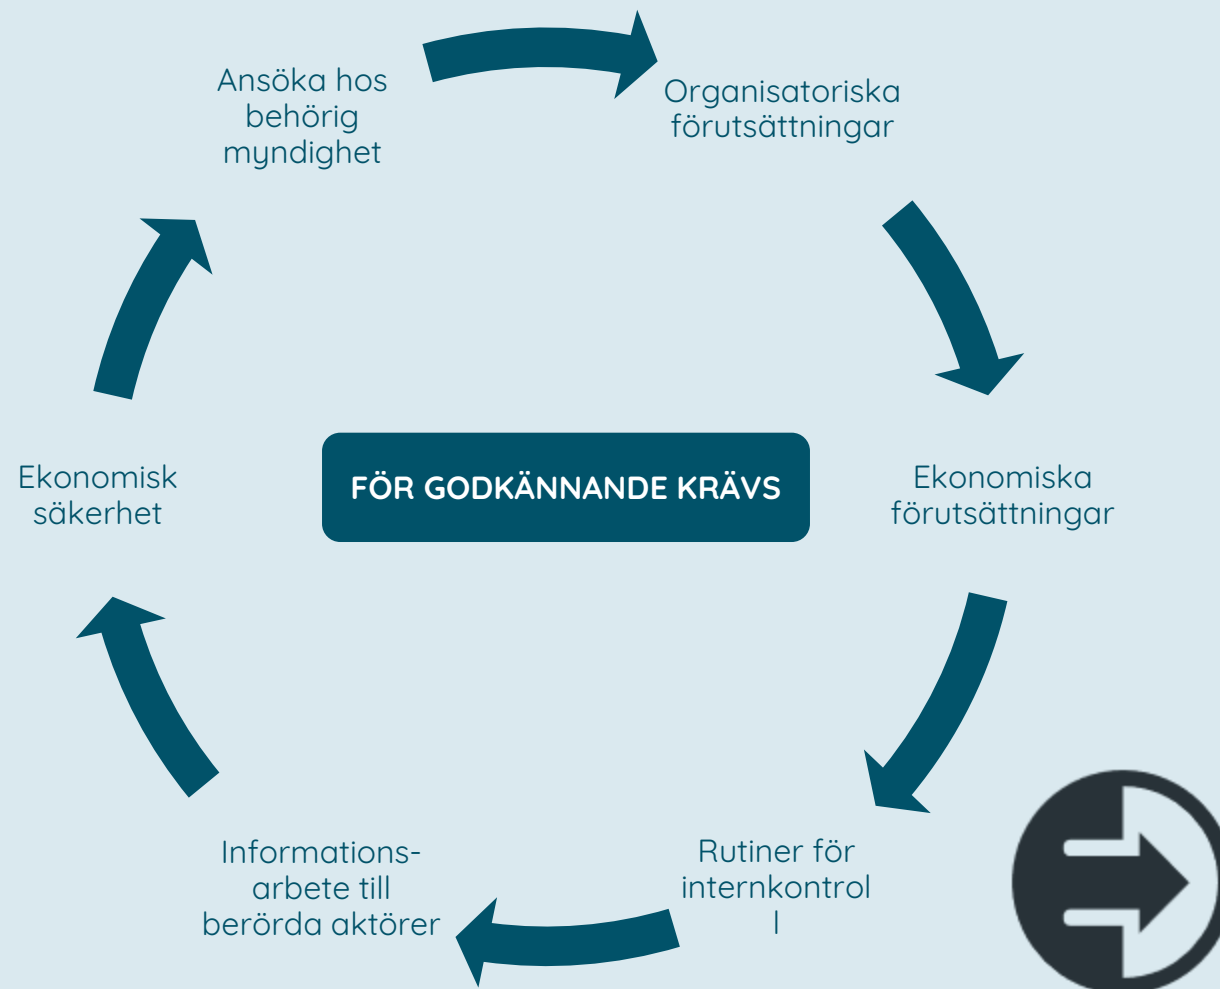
Ansöka hos behörig myndighet

Organisatoriska förutsättningar

Ekonomiska förutsättningar

Rutiner för internkontrol l

Informations-arbete till berörda aktörer

Ekonomisk säkerhet

FÖR GODKÄNNANDE KRÄVS